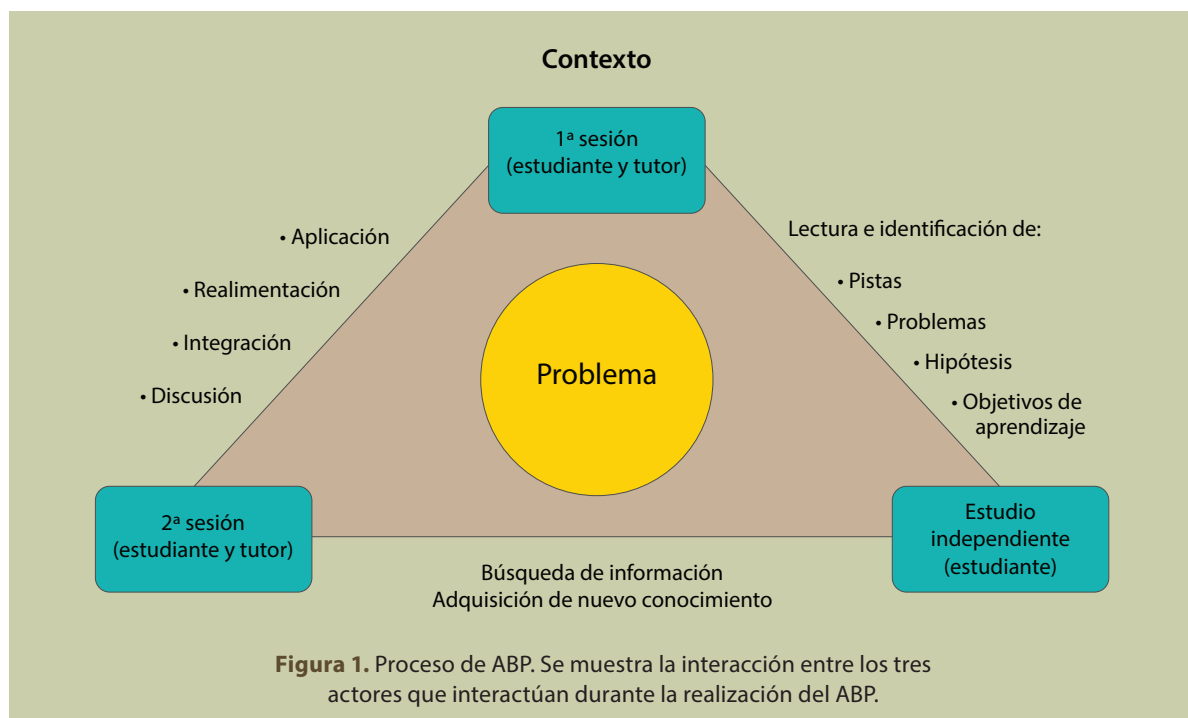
Contexto

1ª sesión (estudiante y tutor)

• Aplicación

• Realimentación

• Integración

• Discusión

Lectura e identificación de:

• Pistas

• Problemas

• Hipótesis

• Objetivos de aprendizaje

Problema

2ª sesión (estudiante y tutor)

Estudio independiente (estudiante)

Búsqueda de información
Adquisición de nuevo conocimiento

Figura 1. Proceso de ABP. Se muestra la interacción entre los tres actores que interactúan durante la realización del ABP.